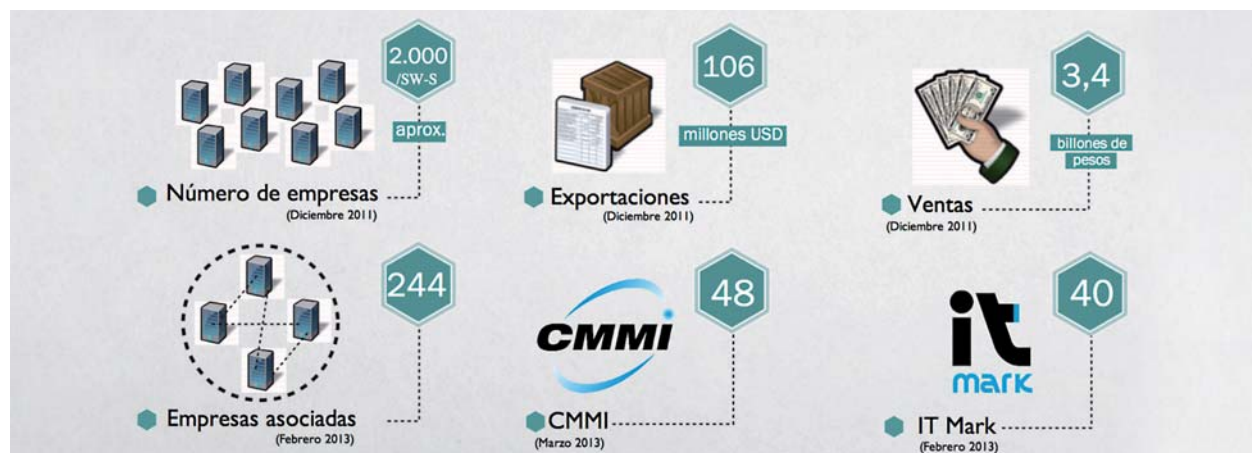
2.000 /SW-S

aprox.

Número de empresas
(Diciembre 2011)

106

millones USD

Exportaciones
(Diciembre 2011)

3,4

billones de pesos

Ventas
(Diciembre 2011)

244

Empresas asociadas
(Febrero 2013)

CMMI

48

CMMI
(Marzo 2013)

it mark

40

IT Mark
(Febrero 2013)